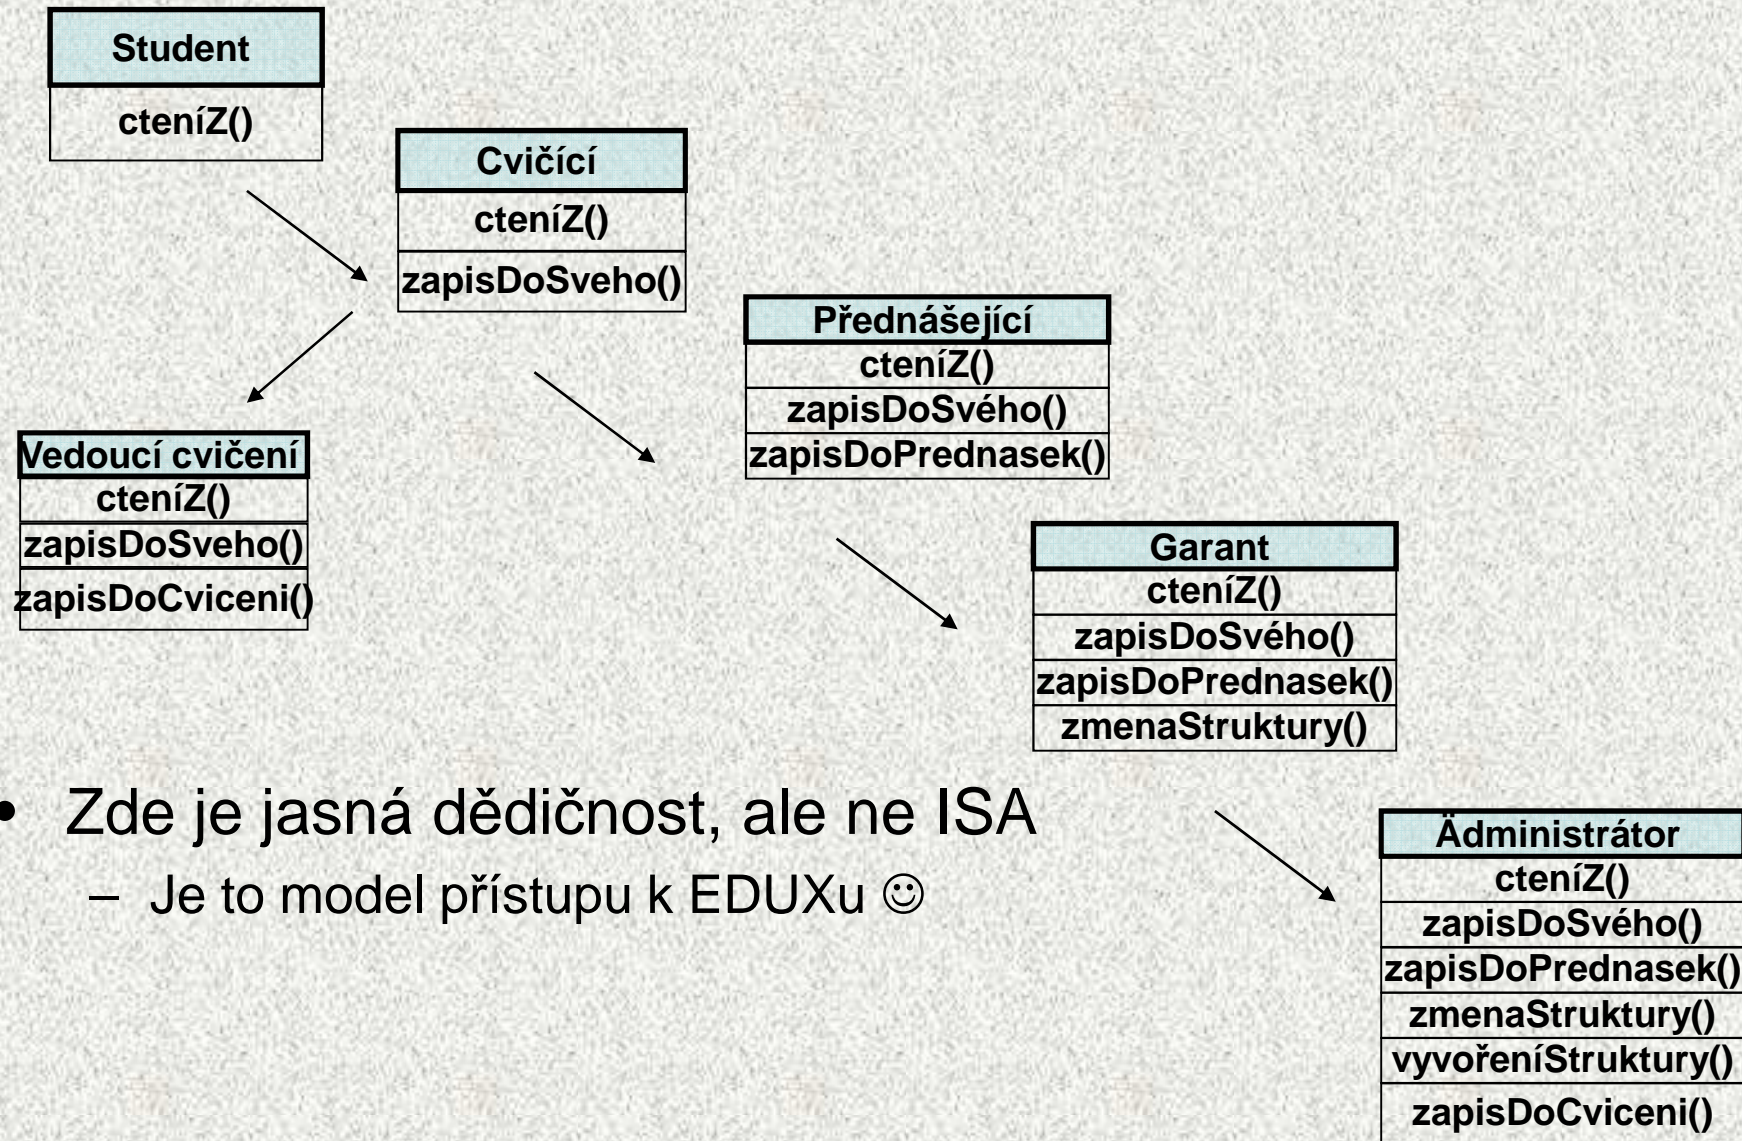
Student
cteníZ()

Cvičící
cteníZ()
zapisDoSveho()

Přednášející
cteníZ()
zapisDoSvého()
zapisDoPrednasek()

Vedoucí cvičení
cteníZ()
zapisDoSveho()
zapisDoCviceni()

Garant
cteníZ()
zapisDoSvého()
zapisDoPrednasek()
zmenaStruktury()

• Zde je jasná dědičnost, ale ne ISA
– Je to model přístupu k EDUXu ☺

Ädministrátor
cteníZ()
zapisDoSvého()
zapisDoPrednasek()
zmenaStruktury()
vyvořeníStruktury()
zapisDoCviceni()